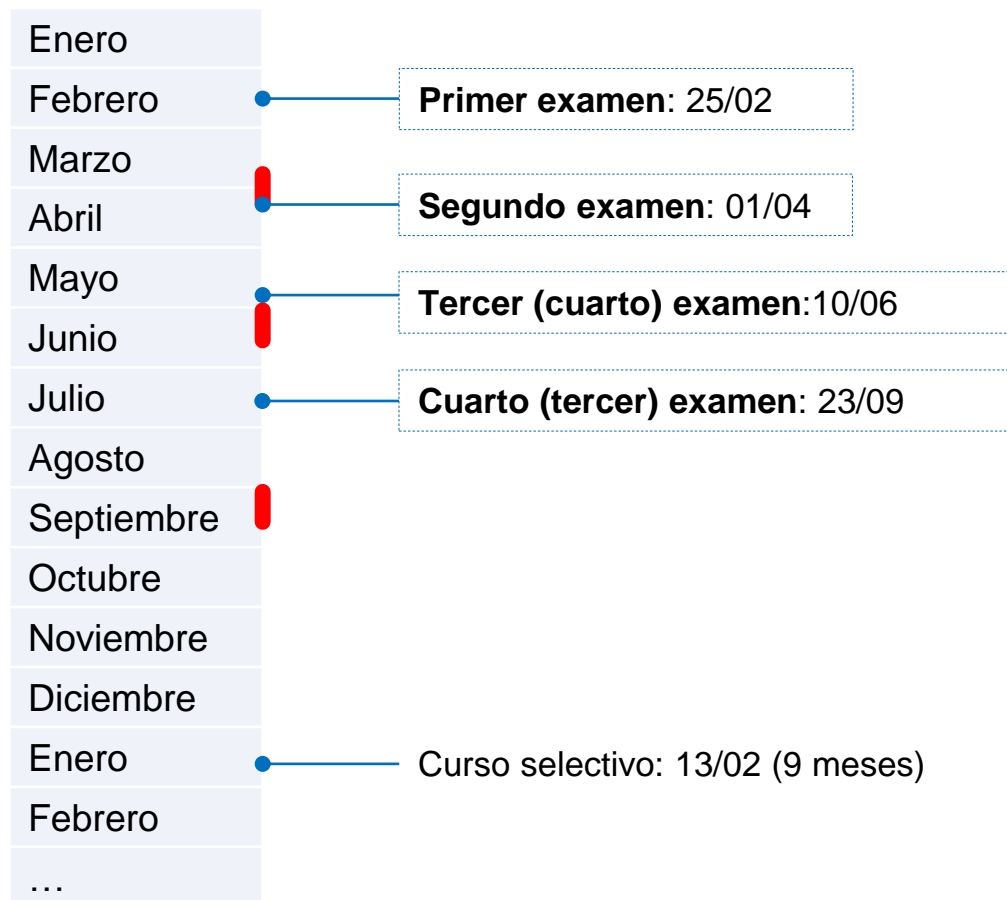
Enero
Febrero
Marzo
Abril
Mayo
Junio
Julio
Agosto
Septiembre
Octubre
Noviembre
Diciembre
Enero
Febrero
…

**Primer examen**: 25/02

**Segundo examen**: 01/04

**Tercer (cuarto) examen**:10/06

**Cuarto (tercer) examen**: 23/09

Curso selectivo: 13/02 (9 meses)